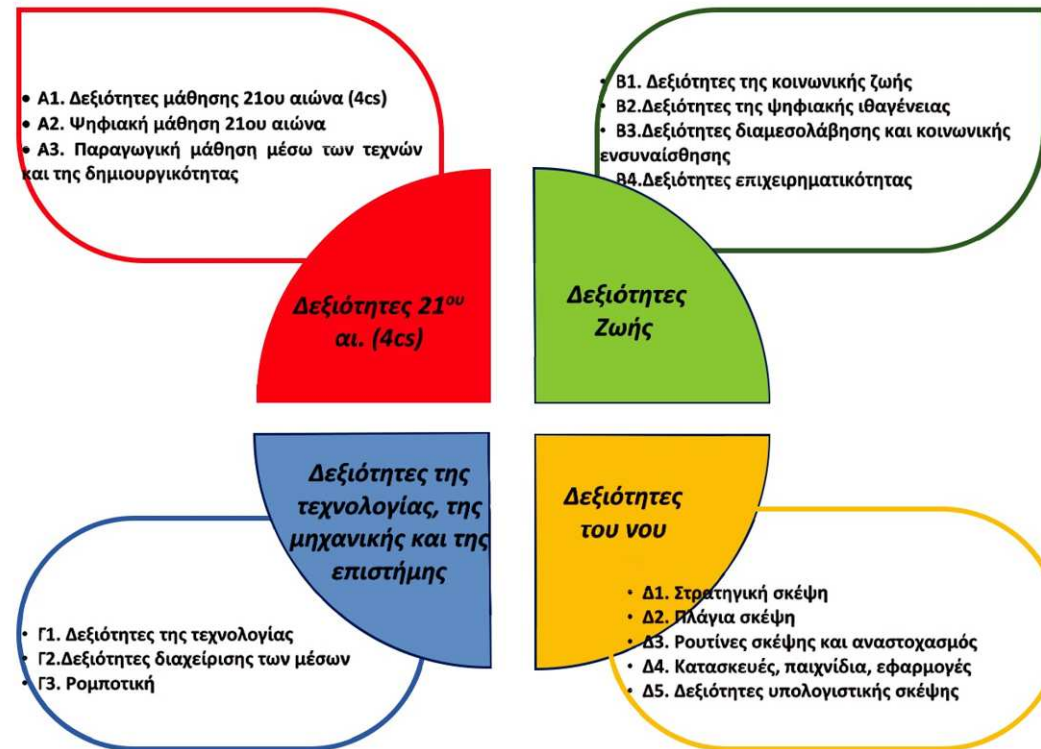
• Α1. Δεξιότητες μάθησης 21ου αιώνα (4cs)
• Α2. Ψηφιακή μάθηση 21ου αιώνα
• Α3. Παραγωγική μάθηση μέσω των τεχνών και της δημιουργικότητας

• Β1. Δεξιότητες της κοινωνικής ζωής
• Β2.Δεξιότητες της ψηφιακής ιθαγένειας
• Β3.Δεξιότητες διαμεσολάβησης και κοινωνικής ενσυναίσθησης
• Β4.Δεξιότητες επιχειρηματικότητας

Δεξιότητες 21$^{ου}$ αι. (4cs)

Δεξιότητες Ζωής

Δεξιότητες της τεχνολογίας, της μηχανικής και της επιστήμης

Δεξιότητες του νου

• Γ1. Δεξιότητες της τεχνολογίας
• Γ2.Δεξιότητες διαχείρισης των μέσων
• Γ3. Ρομποτική

• Δ1. Στρατηγική σκέψη
• Δ2. Πλάγια σκέψη
• Δ3. Ρουτίνες σκέψης και αναστοχασμός
• Δ4. Κατασκευές, παιχνίδια, εφαρμογές
• Δ5. Δεξιότητες υπολογιστικής σκέψης